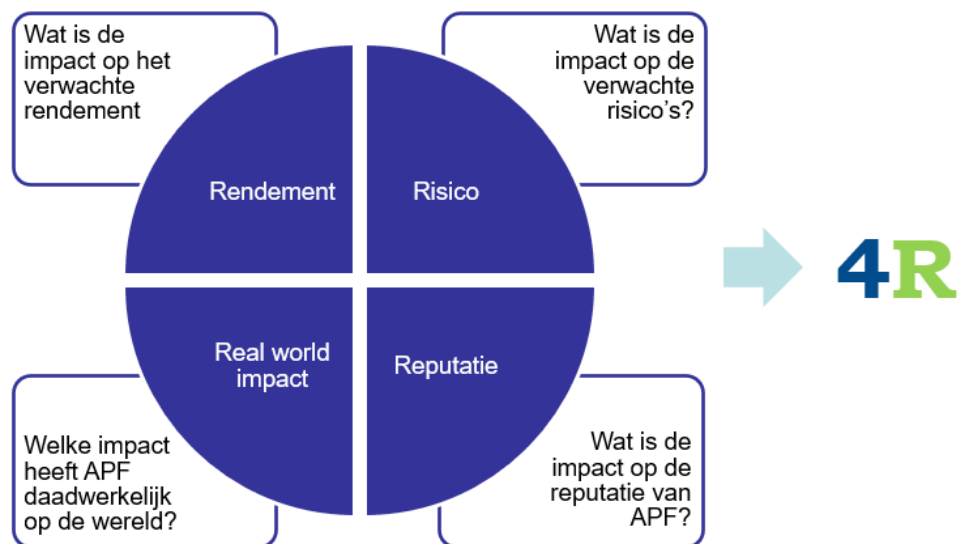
Wat is de impact op het verwachte rendement

Wat is de impact op de verwachte risico's?

Rendement

Risico

Real world impact

Reputatie

4R

Welke impact heeft APF daadwerkelijk op de wereld?

Wat is de impact op de reputatie van APF?